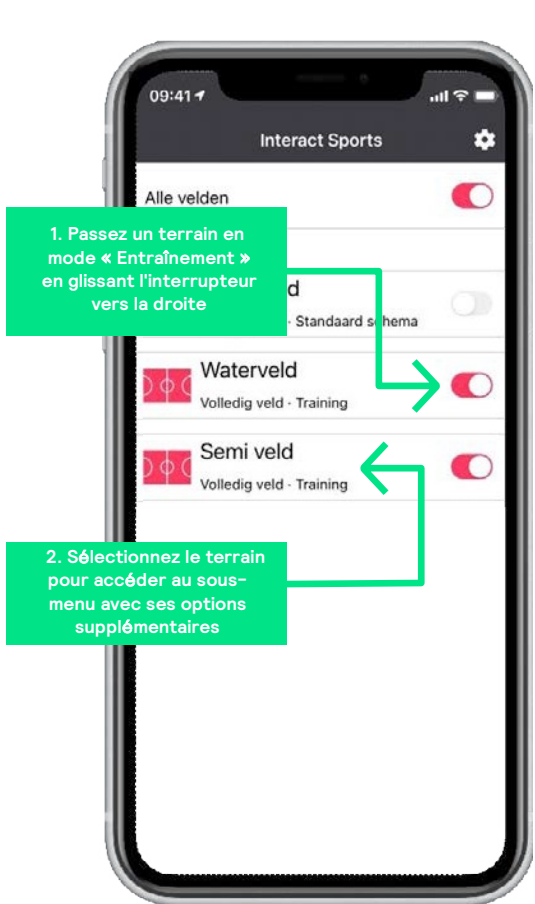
09:41

Interact Sports

Alle velden

1. Passez un terrain en mode « Entraînement » en glissant l'interrupteur vers la droite

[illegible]d
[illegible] · Standaard schema

Waterveld
Volledig veld · Training

Semi veld
Volledig veld · Training

2. Sélectionnez le terrain pour accéder au sous-menu avec ses options supplémentaires